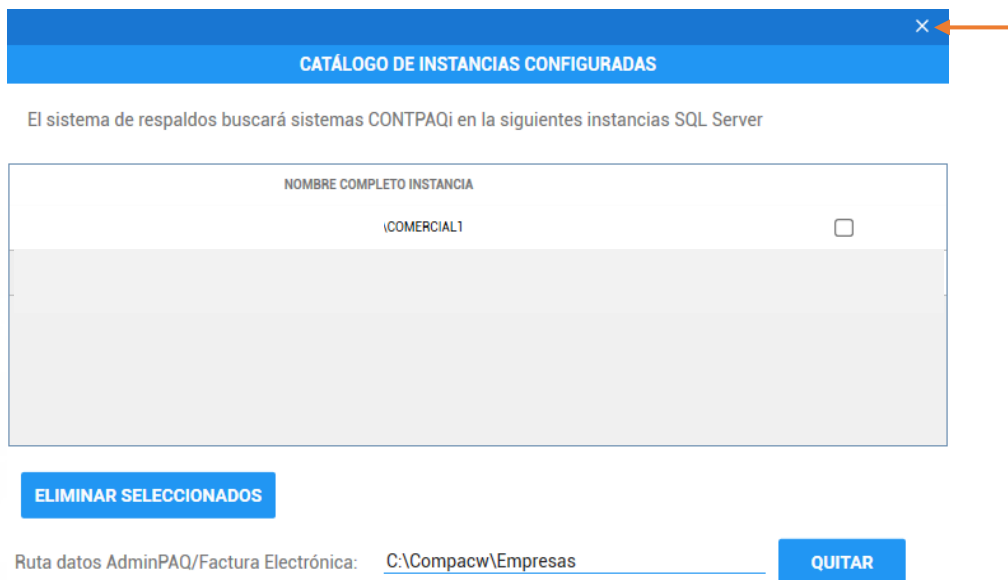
×

CATÁLOGO DE INSTANCIAS CONFIGURADAS

El sistema de respaldos buscará sistemas CONTPAQi en la siguientes instancias SQL Server

| NOMBRE COMPLETO INSTANCIA | |
|---|---|
| \COMERCIAL1 | ☐ |

ELIMINAR SELECCIONADOS

Ruta datos AdminPAQ/Factura Electrónica: C:\Compacw\Empresas

QUITAR